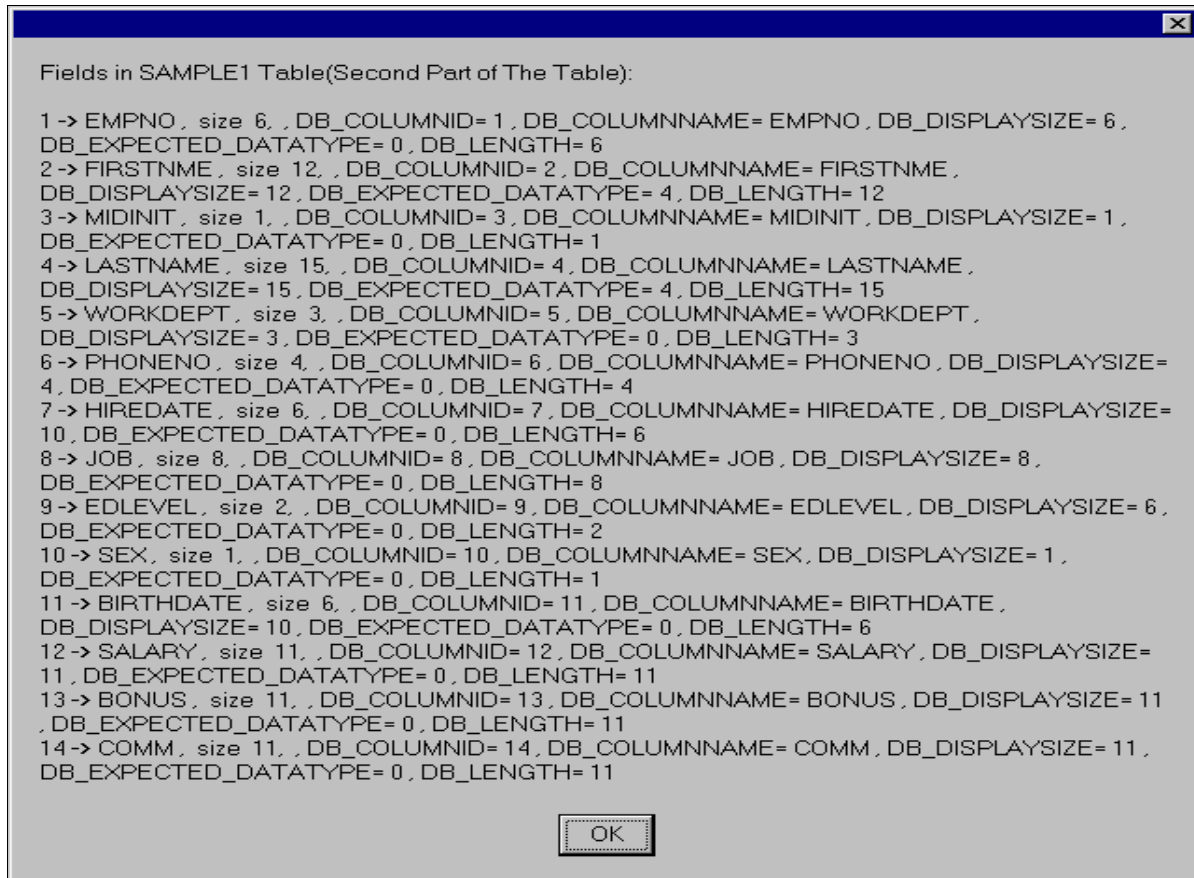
×

Fields in SAMPLE1 Table(Second Part of The Table):

1 -> EMPNO , size 6, , DB_COLUMNID= 1 , DB_COLUMNNAME= EMPNO , DB_DISPLAYSIZE= 6 , DB_EXPECTED_DATATYPE= 0 , DB_LENGTH= 6
2 -> FIRSTNME , size 12, , DB_COLUMNID= 2 , DB_COLUMNNAME= FIRSTNME , DB_DISPLAYSIZE= 12 , DB_EXPECTED_DATATYPE= 4 , DB_LENGTH= 12
3 -> MIDINIT , size 1, , DB_COLUMNID= 3 , DB_COLUMNNAME= MIDINIT , DB_DISPLAYSIZE= 1 , DB_EXPECTED_DATATYPE= 0 , DB_LENGTH= 1
4 -> LASTNAME , size 15, , DB_COLUMNID= 4 , DB_COLUMNNAME= LASTNAME , DB_DISPLAYSIZE= 15 , DB_EXPECTED_DATATYPE= 4 , DB_LENGTH= 15
5 -> WORKDEPT , size 3, , DB_COLUMNID= 5 , DB_COLUMNNAME= WORKDEPT , DB_DISPLAYSIZE= 3 , DB_EXPECTED_DATATYPE= 0 , DB_LENGTH= 3
6 -> PHONENO , size 4, , DB_COLUMNID= 6 , DB_COLUMNNAME= PHONENO , DB_DISPLAYSIZE= 4 , DB_EXPECTED_DATATYPE= 0 , DB_LENGTH= 4
7 -> HIREDATE , size 6, , DB_COLUMNID= 7 , DB_COLUMNNAME= HIREDATE , DB_DISPLAYSIZE= 10 , DB_EXPECTED_DATATYPE= 0 , DB_LENGTH= 6
8 -> JOB , size 8, , DB_COLUMNID= 8 , DB_COLUMNNAME= JOB , DB_DISPLAYSIZE= 8 , DB_EXPECTED_DATATYPE= 0 , DB_LENGTH= 8
9 -> EDLEVEL , size 2, , DB_COLUMNID= 9 , DB_COLUMNNAME= EDLEVEL , DB_DISPLAYSIZE= 6 , DB_EXPECTED_DATATYPE= 0 , DB_LENGTH= 2
10 -> SEX, size 1, , DB_COLUMNID= 10 , DB_COLUMNNAME= SEX, DB_DISPLAYSIZE= 1 , DB_EXPECTED_DATATYPE= 0 , DB_LENGTH= 1
11 -> BIRTHDATE , size 6, , DB_COLUMNID= 11 , DB_COLUMNNAME= BIRTHDATE , DB_DISPLAYSIZE= 10 , DB_EXPECTED_DATATYPE= 0 , DB_LENGTH= 6
12 -> SALARY , size 11, , DB_COLUMNID= 12 , DB_COLUMNNAME= SALARY , DB_DISPLAYSIZE= 11 , DB_EXPECTED_DATATYPE= 0 , DB_LENGTH= 11
13 -> BONUS , size 11, , DB_COLUMNID= 13 , DB_COLUMNNAME= BONUS , DB_DISPLAYSIZE= 11 , DB_EXPECTED_DATATYPE= 0 , DB_LENGTH= 11
14 -> COMM , size 11, , DB_COLUMNID= 14 , DB_COLUMNNAME= COMM , DB_DISPLAYSIZE= 11 , DB_EXPECTED_DATATYPE= 0 , DB_LENGTH= 11

OK